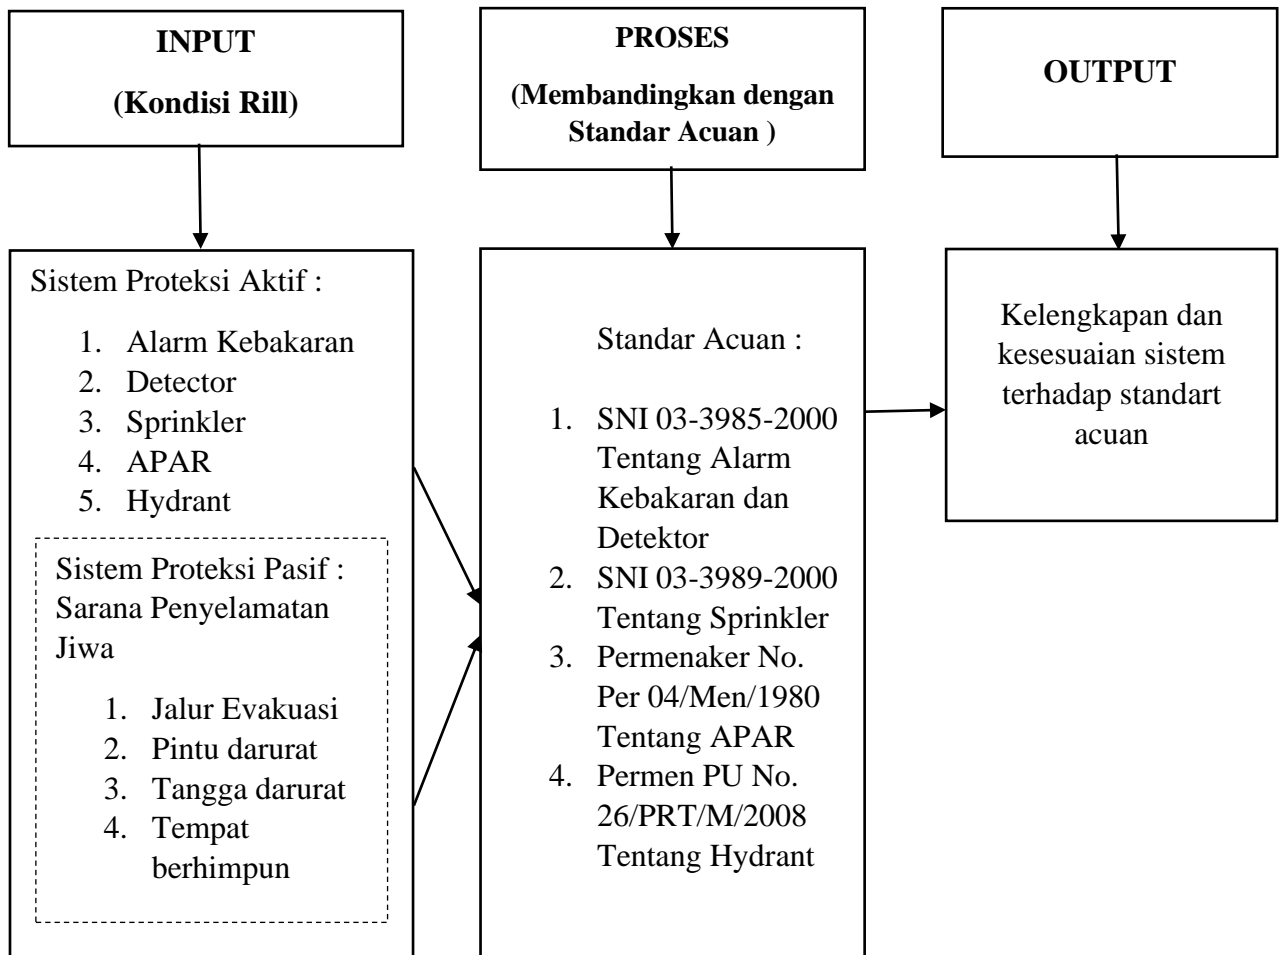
INPUT

(Kondisi Rill)

PROSES

(Membandingkan dengan Standar Acuan )

OUTPUT

Sistem Proteksi Aktif :

1. Alarm Kebakaran
2. Detector
3. Sprinkler
4. APAR
5. Hydrant

Sistem Proteksi Pasif : Sarana Penyelamatan Jiwa

1. Jalur Evakuasi
2. Pintu darurat
3. Tangga darurat
4. Tempat berhimpun

Standar Acuan :

1. SNI 03-3985-2000 Tentang Alarm Kebakaran dan Detektor
2. SNI 03-3989-2000 Tentang Sprinkler
3. Permenaker No. Per 04/Men/1980 Tentang APAR
4. Permen PU No. 26/PRT/M/2008 Tentang Hydrant

Kelengkapan dan kesesuaian sistem terhadap standart acuan